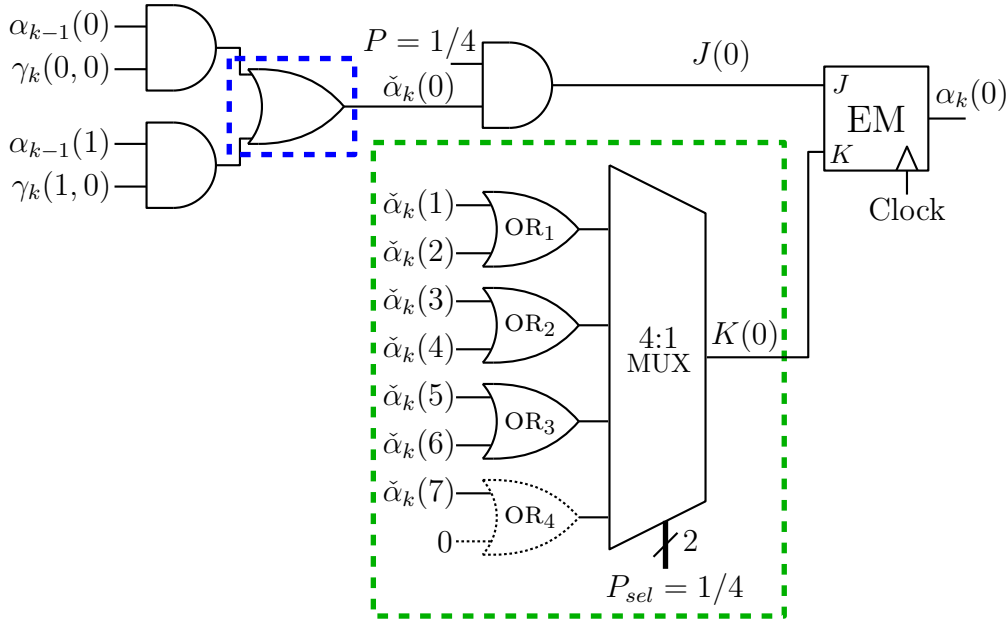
$\alpha_{k-1}(0)$
$\gamma_k(0,0)$
$\alpha_{k-1}(1)$
$\gamma_k(1,0)$
$P = 1/4$
$\check{\alpha}_k(0)$
$J(0)$
$J$
EM
$K$
$\alpha_k(0)$
Clock
$\check{\alpha}_k(1)$
$\check{\alpha}_k(2)$
$\text{OR}_1$
$\check{\alpha}_k(3)$
$\check{\alpha}_k(4)$
$\text{OR}_2$
$\check{\alpha}_k(5)$
$\check{\alpha}_k(6)$
$\text{OR}_3$
$\check{\alpha}_k(7)$
0
$\text{OR}_4$
4:1
MUX
$K(0)$
2
$P_{sel} = 1/4$